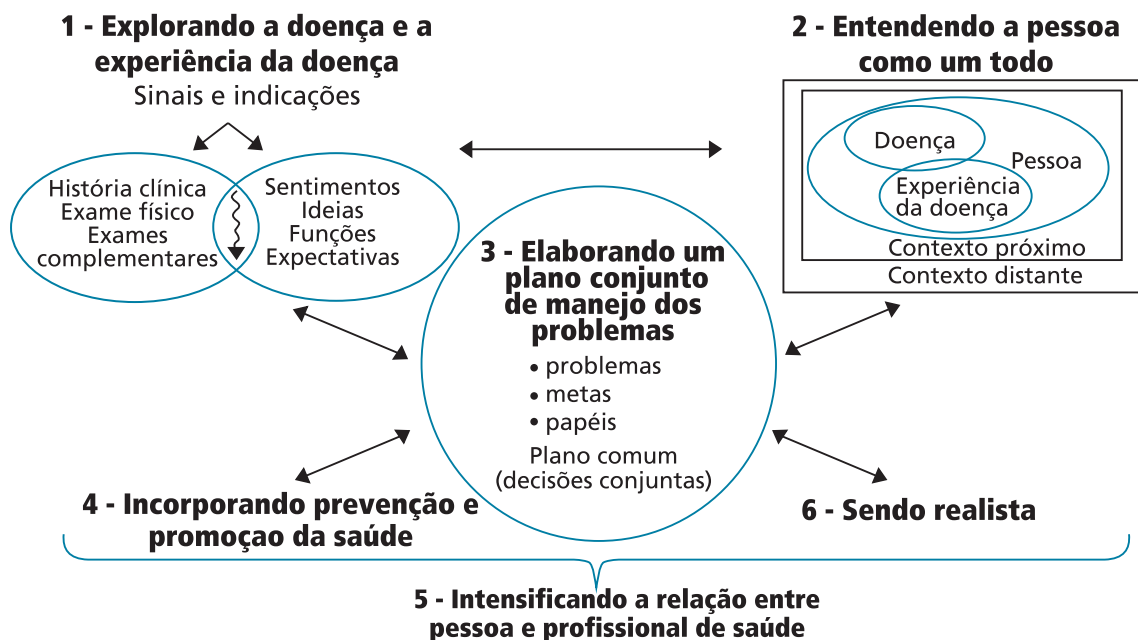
1 - Explorando a doença e a experiência da doença
Sinais e indicações

História clínica
Exame físico
Exames complementares

Sentimentos
Ideias
Funções
Expectativas

2 - Entendendo a pessoa como um todo

Doença
Pessoa
Experiência da doença
Contexto próximo
Contexto distante

3 - Elaborando um plano conjunto de manejo dos problemas
• problemas
• metas
• papéis
Plano comum
(decisões conjuntas)

4 - Incorporando prevenção e promoçao da saúde

6 - Sendo realista

5 - Intensificando a relação entre pessoa e profissional de saúde